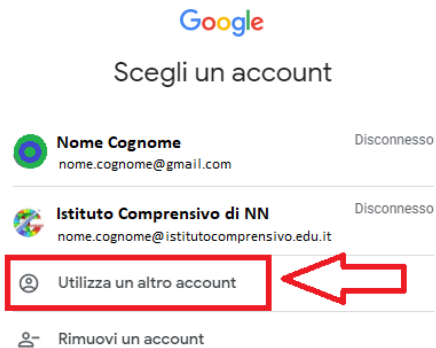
Google

Scegli un account

Nome Cognome
nome.cognome@gmail.com
Disconnesso

Istituto Comprensivo di NN
nome.cognome@istitutocomprensivo.edu.it
Disconnesso

Utilizza un altro account

Rimuovi un account